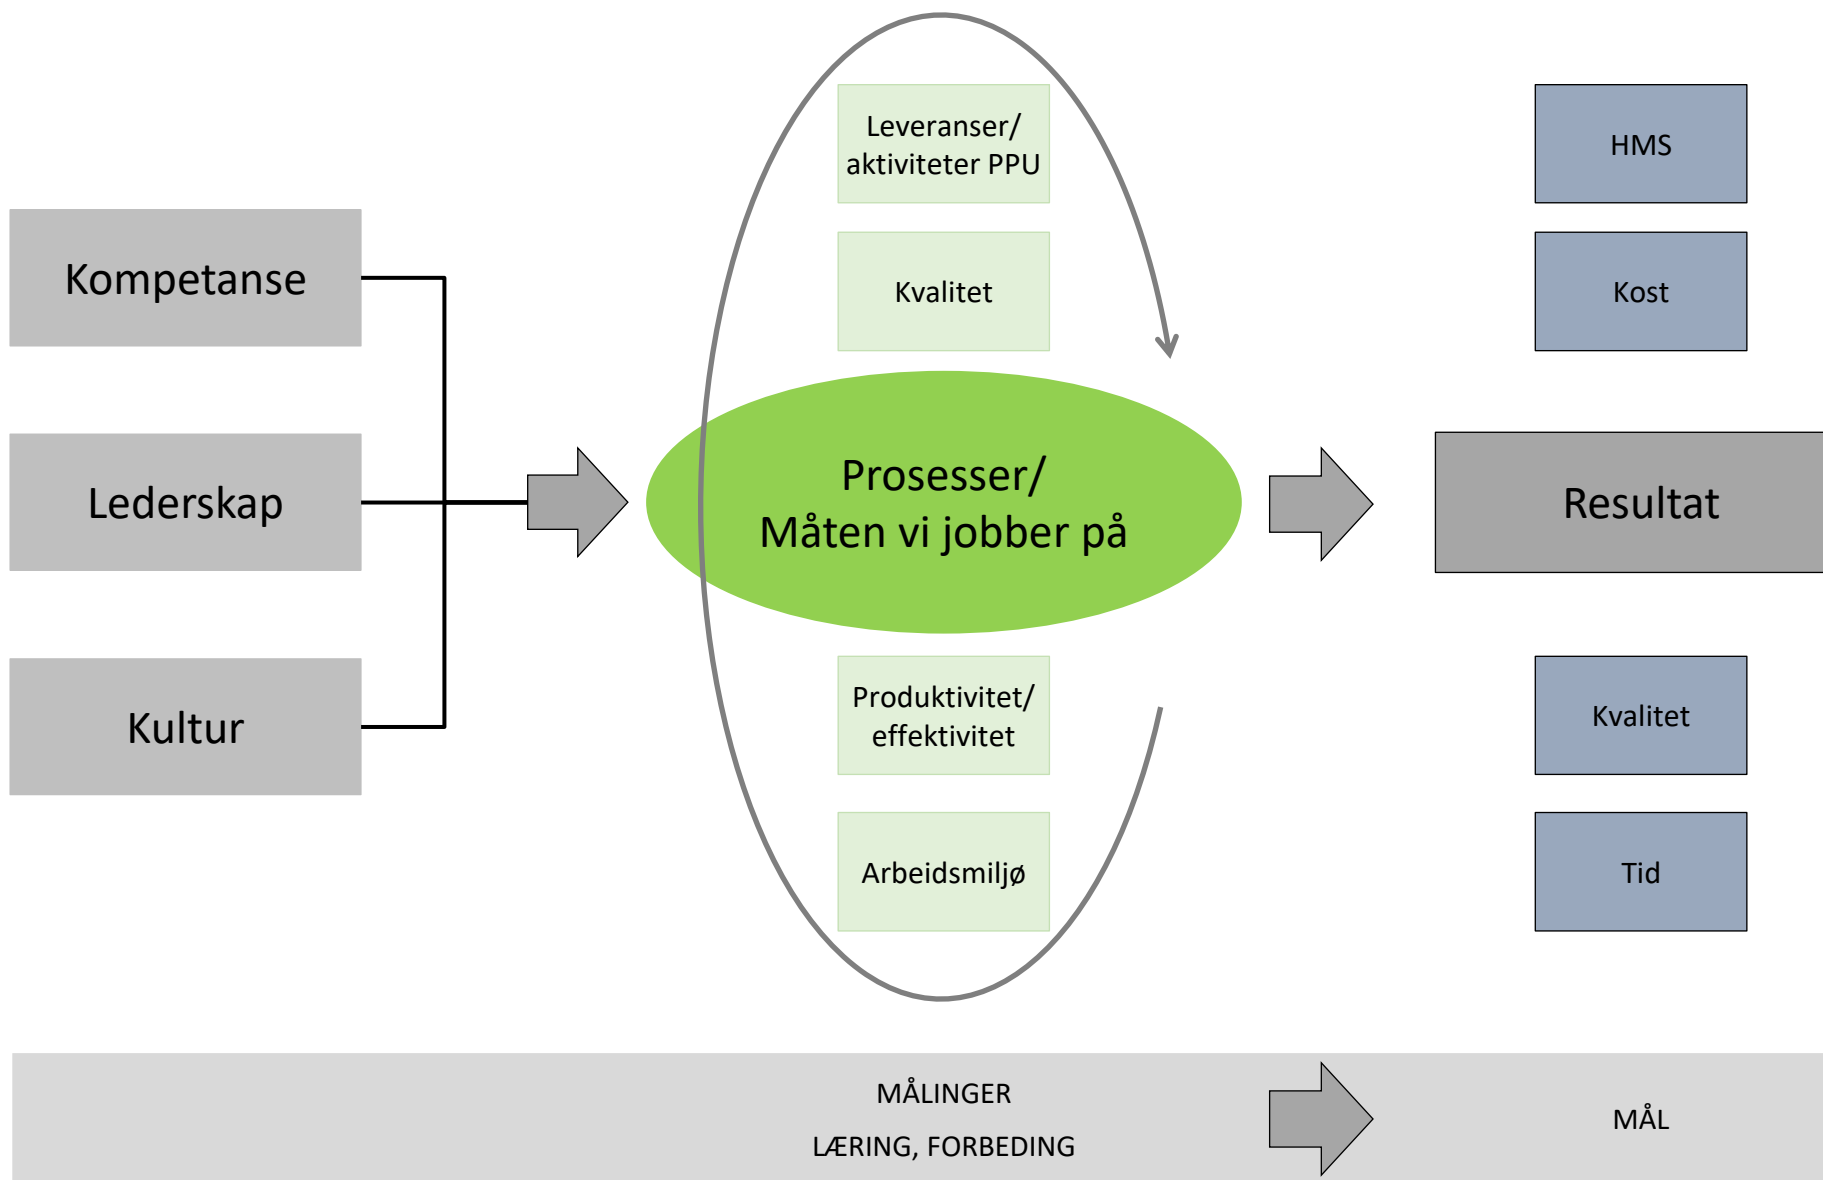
Kompetanse

Lederskap

Kultur

Leveranser/ aktiviteter PPU

Kvalitet

Prosesser/
Måten vi jobber på

Produktivitet/ effektivitet

Arbeidsmiljø

HMS

Kost

Resultat

Kvalitet

Tid

MÅLINGER
LÆRING, FORBEDING

MÅL